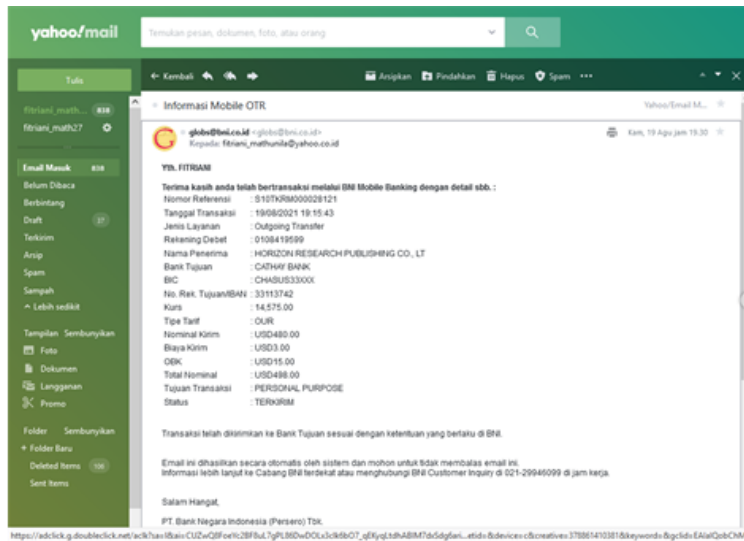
yahoo!mail

Temukan pesan, dokumen, foto, atau orang

Tulis

fitriani_math... 838

fitriani_math27

Email Masuk 838
Belum Dibaca
Berbintang
Draft 37
Terkirim
Arsip
Spam
Sampah
^ Lebih sedikit

Tampilan Sembunyikan
Foto
Dokumen
Langganan
Promo

Folder Sembunyikan
+ Folder Baru
Deleted Items 106
Sent Items

← Kembali Arsipkan Pindahkan Hapus Spam •••

Informasi Mobile OTR Yahoo/Email M...

globs@bni.co.id <globs@bni.co.id>
Kepada: fitriani_mathunila@yahoo.co.id
Kam, 19 Agu jam 19.30

Yth. FITRIANI

Terima kasih anda telah bertransaksi melalui BNI Mobile Banking dengan detail sbb. :

| | |
|---|---|
| Nomor Referensi | : S10TKRM000028121 |
| Tanggal Transaksi | : 19/08/2021 19:15:43 |
| Jenis Layanan | : Outgoing Transfer |
| Rekening Debet | : 0108419599 |
| Nama Penerima | : HORIZON RESEARCH PUBLISHING CO., LT |
| Bank Tujuan | : CATHAY BANK |
| BIC | : CHASUS33XXX |
| No. Rek. Tujuan/IBAN | : 33113742 |
| Kurs | : 14,575.00 |
| Tipe Tarif | : OUR |
| Nominal Kirim | : USD480.00 |
| Biaya Kirim | : USD3.00 |
| OBK | : USD15.00 |
| Total Nominal | : USD498.00 |
| Tujuan Transaksi | : PERSONAL PURPOSE |
| Status | : TERKIRIM |

Transaksi telah dikirimkan ke Bank Tujuan sesuai dengan ketentuan yang berlaku di BNI.

Email ini dihasilkan secara otomatis oleh sistem dan mohon untuk tidak membalas email ini.
Informasi lebih lanjut ke Cabang BNI terdekat atau menghubungi BNI Customer Inquiry di 021-29946099 di jam kerja.

Salam Hangat,

PT. Bank Negara Indonesia (Persero) Tbk.

https://adclick.g.doubleclick.net/aclk?sa=l&ai=CUZwQ8Foe9c2BF8uL7gPL86DwDOLx3clk6bO7_qEKyqLtdhABIM7dx5dg6ari...atid=&device=c&creative=378861410381&keyword=&gclid=EAIaIQobChM